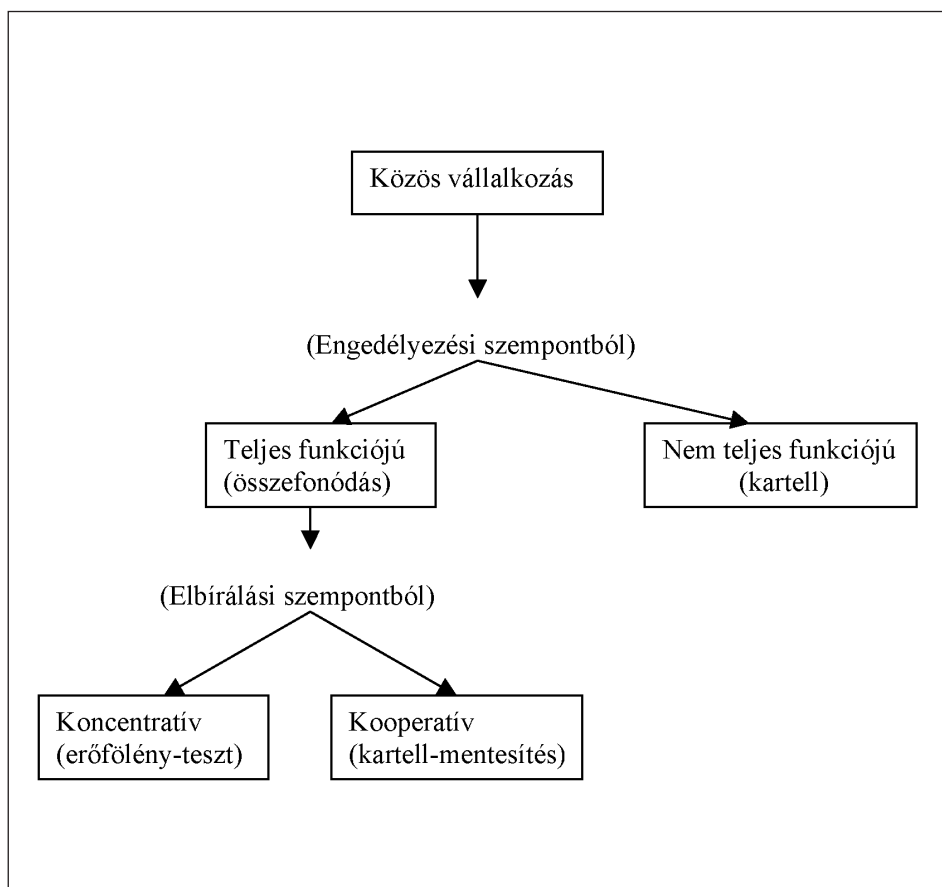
Közös vállalkozás

(Engedélyezési szempontból)

Teljes funkciójú (összefonódás)

Nem teljes funkciójú (kartell)

(Elbírálási szempontból)

Koncentratív (erőfölény-teszt)

Kooperatív (kartell-mentesítés)